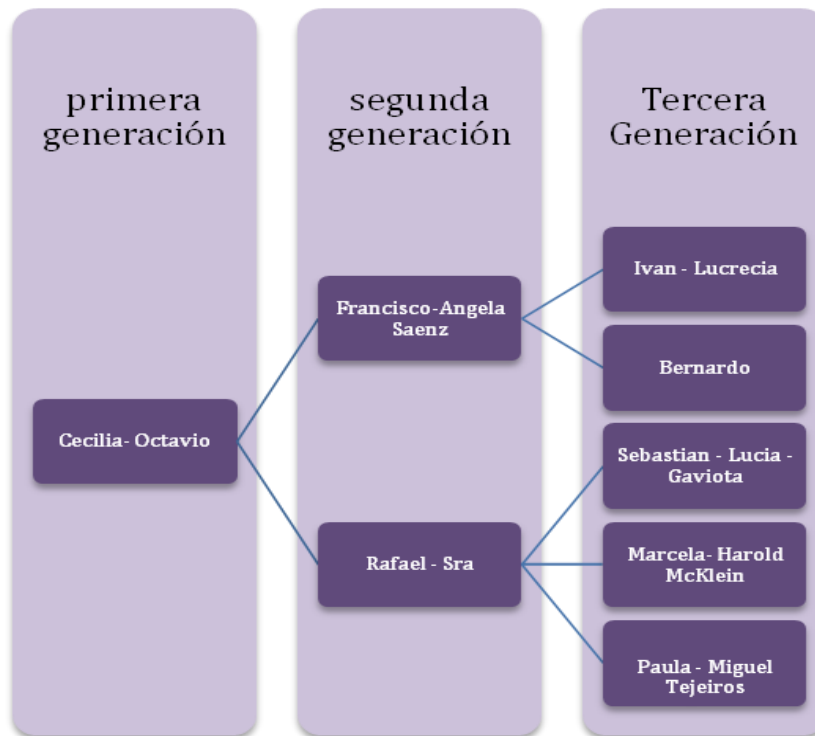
primera generación

Cecilia- Octavio

segunda generación

Francisco-Angela Saenz

Rafael - Sra

Tercera Generación

Ivan - Lucrecia

Bernardo

Sebastian - Lucia - Gaviota

Marcela- Harold McKlein

Paula - Miguel Tejeiros